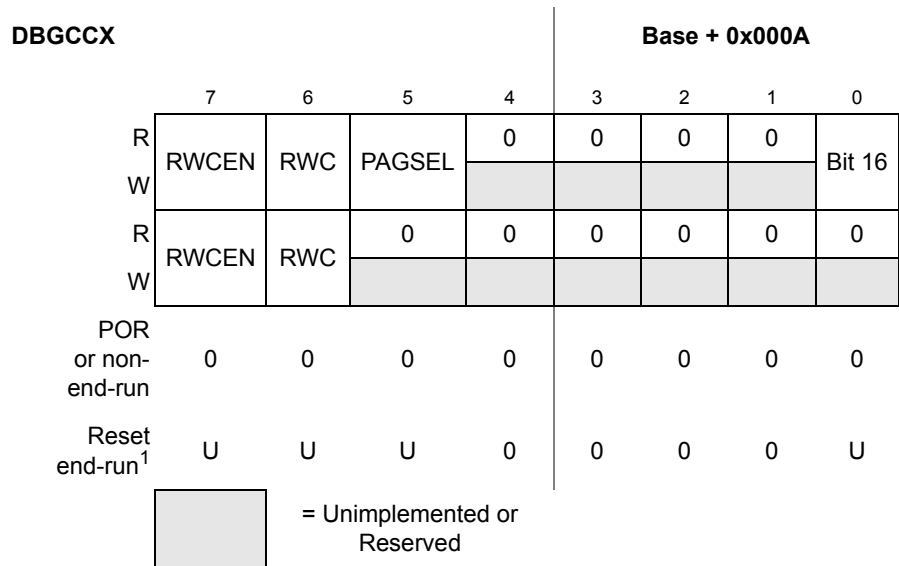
DBGCCX

Base + 0x000A

| | 7 | 6 | 5 | 4 | 3 | 2 | 1 | 0 |
|---|---|---|---|---|---|---|---|---|
| R | RWCEN | RWC | PAGSEL | 0 | 0 | 0 | 0 | Bit 16 |
| W | | | | | | | | |
| R | RWCEN | RWC | 0 | 0 | 0 | 0 | 0 | 0 |
| W | | | | | | | | |
| POR or non-end-run | 0 | 0 | 0 | 0 | 0 | 0 | 0 | 0 |
| Reset end-run$^1$ | U | U | U | 0 | 0 | 0 | 0 | U |

= Unimplemented or Reserved